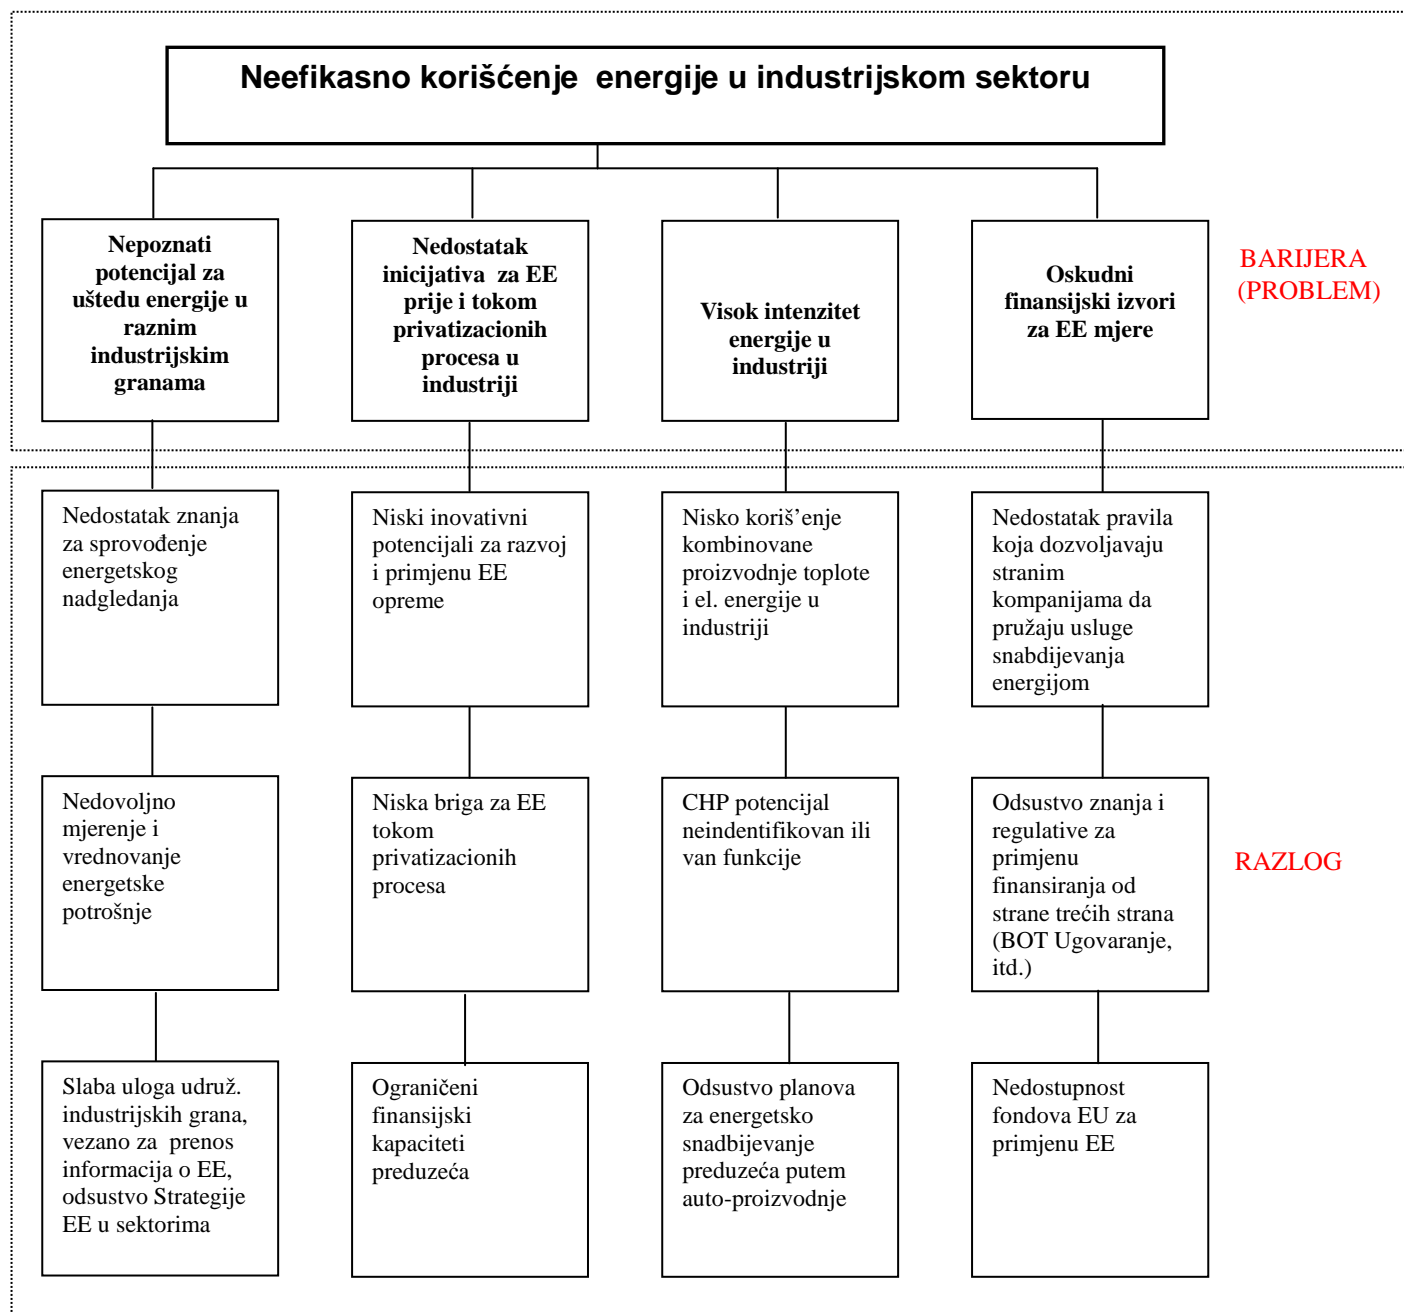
Neefikasno korišćenje energije u industrijskom sektoru

Nepoznati potencijal za uštedu energije u raznim industrijskim granama

Nedostatak inicijativa za EE prije i tokom privatizacionih procesa u industriji

Visok intenzitet energije u industriji

Oskudni finansijski izvori za EE mjere

BARIJERA (PROBLEM)

Nedostatak znanja za sprovođenje energetskog nadgledanja

Niski inovativni potencijali za razvoj i primjenu EE opreme

Nisko koriš'enje kombinovane proizvodnje toplote i el. energije u industriji

Nedostatak pravila koja dozvoljavaju stranim kompanijama da pružaju usluge snabdijevanja energijom

Nedovoljno mjerenje i vrednovanje energetske potrošnje

Niska briga za EE tokom privatizacionih procesa

CHP potencijal neindentifikovan ili van funkcije

Odsustvo znanja i regulative za primjenu finansiranja od strane trećih strana (BOT Ugovaranje, itd.)

RAZLOG

Slaba uloga udruž. industrijskih grana, vezano za prenos informacija o EE, odsustvo Strategije EE u sektorima

Ograničeni finansijski kapaciteti preduzeća

Odsustvo planova za energetsko snadbijevanje preduzeća putem auto-proizvodnje

Nedostupnost fondova EU za primjenu EE